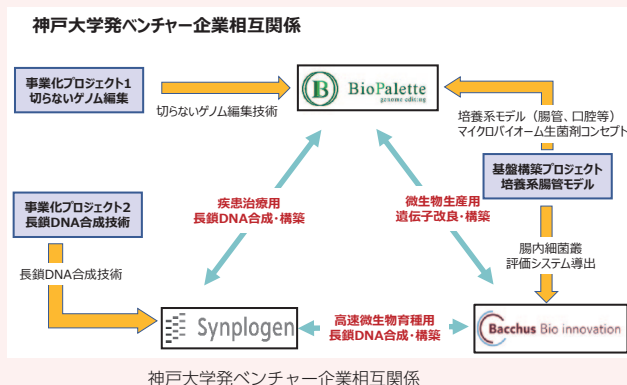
神戸大学発ベンチャー企業相互関係

事業化プロジェクト1
切らないゲノム編集

切らないゲノム編集技術

B BioPalette genome editing

培養系モデル（腸管、口腔等）
マイクロバイオーム生菌剤コンセプト

基盤構築プロジェクト
培養系腸管モデル

事業化プロジェクト2
長鎖DNA合成技術

疾患治療用
長鎖DNA合成・構築

微生物生産用
遺伝子改良・構築

腸内細菌叢
評価システム導出

長鎖DNA合成技術

Synplogen

高速微生物育種用
長鎖DNA合成・構築

Bacchus Bio innovation

神戸大学発ベンチャー企業相互関係